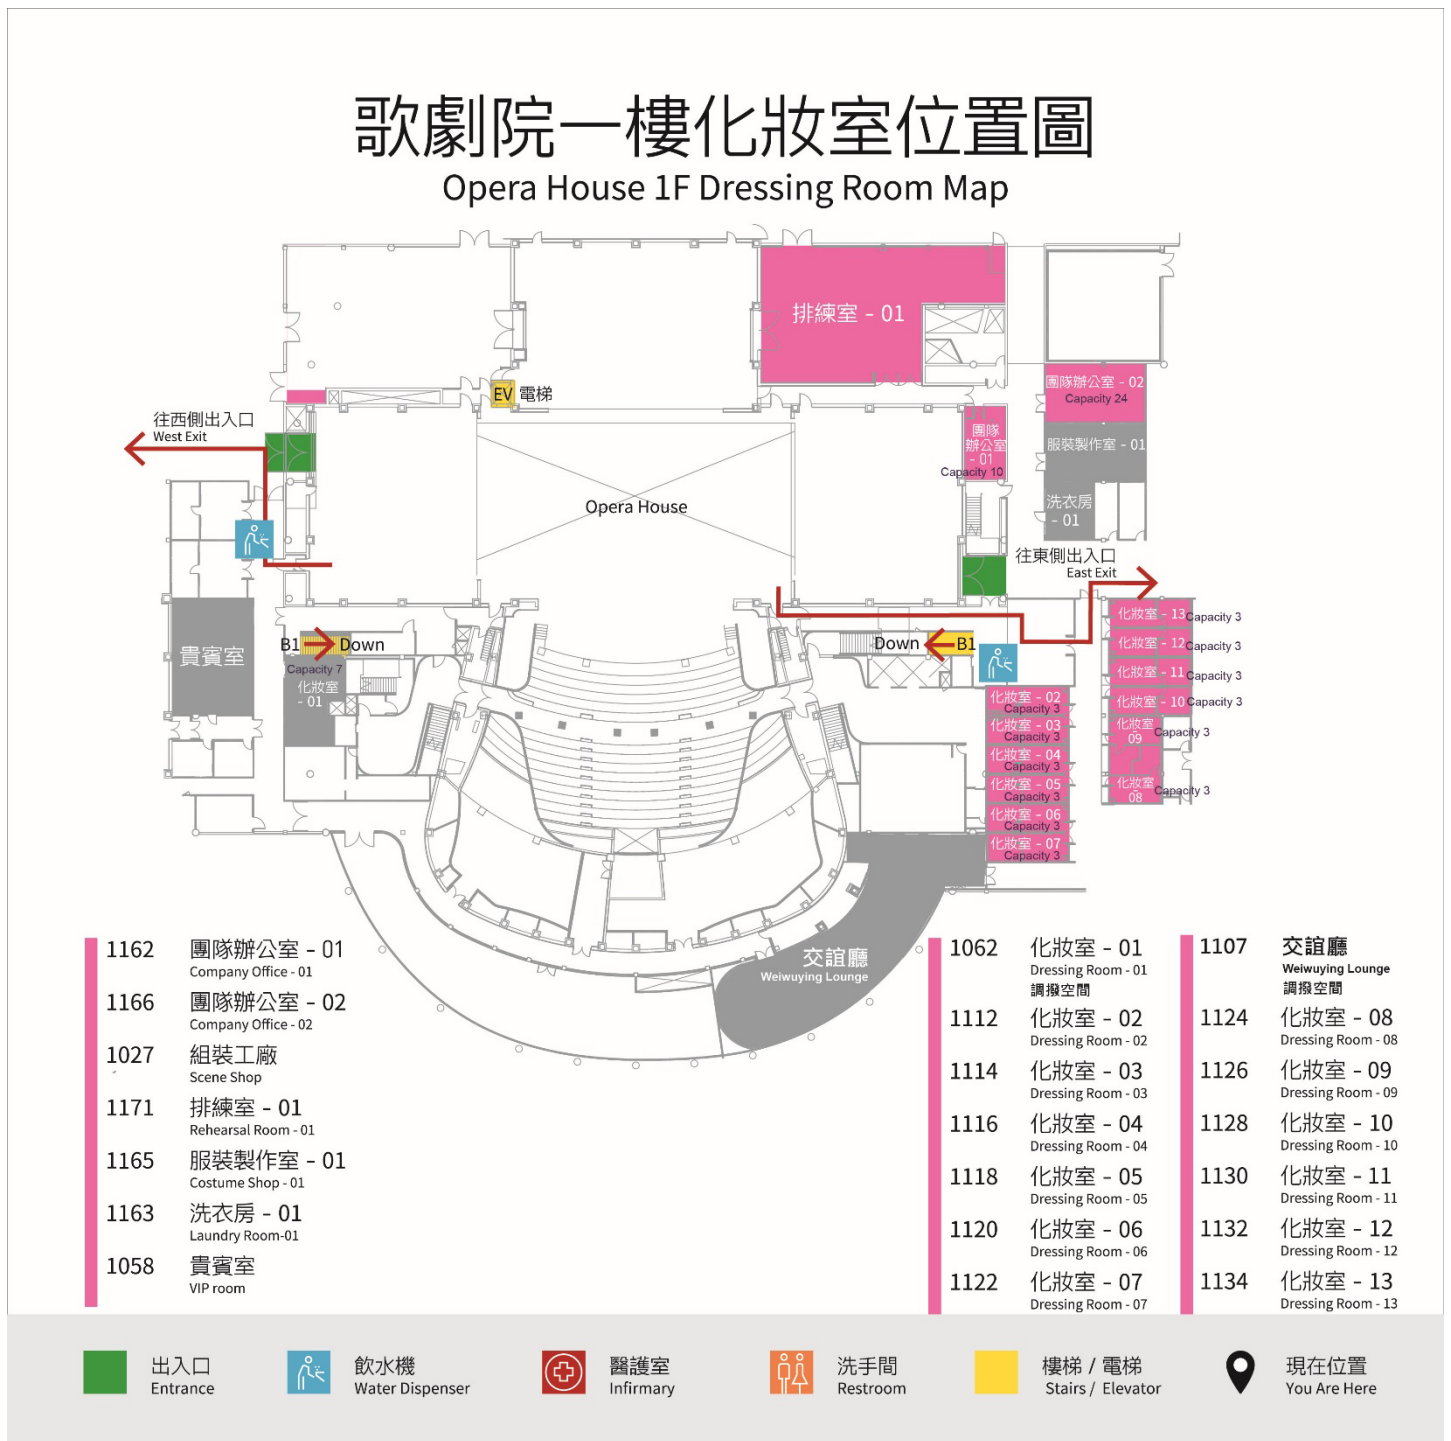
歌劇院一樓化妝室位置圖
Opera House 1F Dressing Room Map

排練室 - 01

EV 電梯

往西側出入口
West Exit

團隊辦公室 - 02
Capacity 24

團隊辦公室 - 01
Capacity 10

服裝製作室 - 01

洗衣房 - 01

Opera House

往東側出入口
East Exit

貴賓室

B1 Down

Capacity 7
化妝室 - 01

Down B1

化妝室 - 13 Capacity 3
化妝室 - 12 Capacity 3
化妝室 - 11 Capacity 3
化妝室 - 10 Capacity 3
化妝室 09 Capacity 3
化妝室 08 Capacity 3

化妝室 - 02 Capacity 3
化妝室 - 03 Capacity 3
化妝室 - 04 Capacity 3
化妝室 - 05 Capacity 3
化妝室 - 06 Capacity 3
化妝室 - 07 Capacity 3

交誼廳
Weiwuying Lounge

1162 團隊辦公室 - 01
Company Office - 01
1166 團隊辦公室 - 02
Company Office - 02
1027 組裝工廠
Scene Shop
1171 排練室 - 01
Rehearsal Room - 01
1165 服裝製作室 - 01
Costume Shop - 01
1163 洗衣房 - 01
Laundry Room-01
1058 貴賓室
VIP room

1062 化妝室 - 01
Dressing Room - 01
調撥空間
1112 化妝室 - 02
Dressing Room - 02
1114 化妝室 - 03
Dressing Room - 03
1116 化妝室 - 04
Dressing Room - 04
1118 化妝室 - 05
Dressing Room - 05
1120 化妝室 - 06
Dressing Room - 06
1122 化妝室 - 07
Dressing Room - 07

1107 交誼廳
Weiwuying Lounge
調撥空間
1124 化妝室 - 08
Dressing Room - 08
1126 化妝室 - 09
Dressing Room - 09
1128 化妝室 - 10
Dressing Room - 10
1130 化妝室 - 11
Dressing Room - 11
1132 化妝室 - 12
Dressing Room - 12
1134 化妝室 - 13
Dressing Room - 13

出入口
Entrance
飲水機
Water Dispenser
醫護室
Infirmary
洗手間
Restroom
樓梯 / 電梯
Stairs / Elevator
現在位置
You Are Here